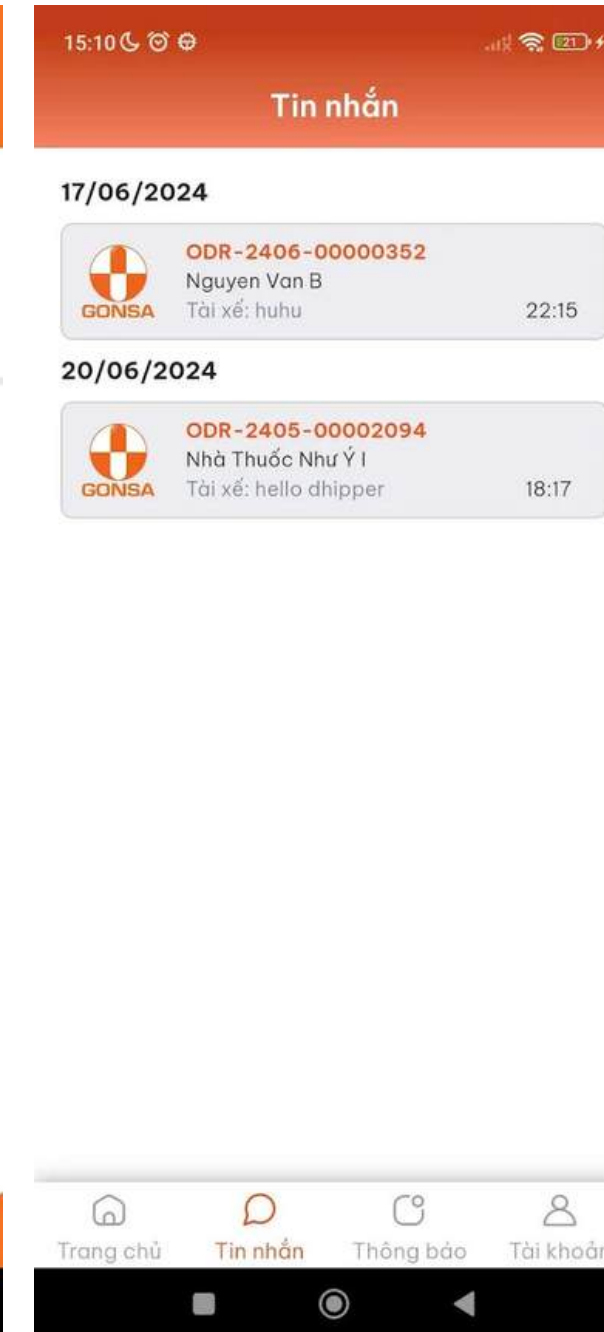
15:10

21

Tin nhắn

17/06/2024

GONSA

ODR-2406-00000352
Nguyen Van B
Tài xế: huhu
22:15

20/06/2024

GONSA

ODR-2405-00002094
Nhà Thuốc Như Ý I
Tài xế: hello dhipper
18:17

Trang chủ
Tin nhắn
Thông báo
Tài khoả